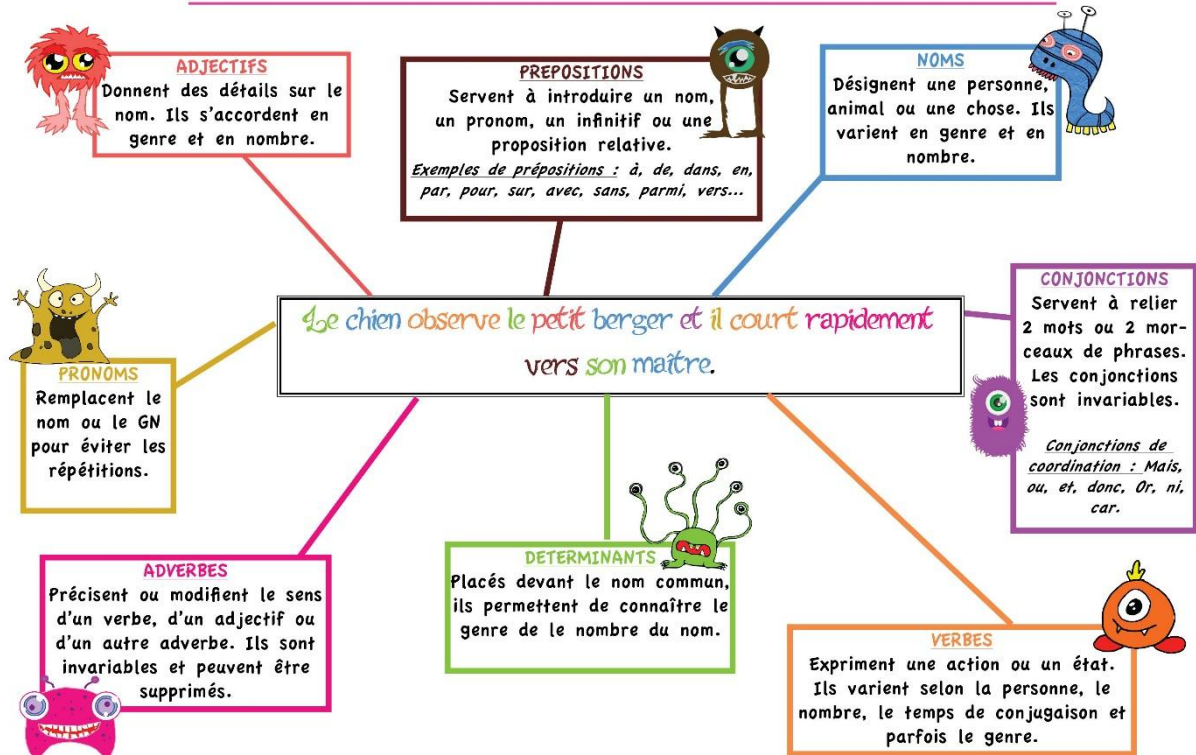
ADJECTIFS
Donnent des détails sur le nom. Ils s'accordent en genre et en nombre.

PREPOSITIONS
Servent à introduire un nom, un pronom, un infinitif ou une proposition relative.
Exemples de prépositions : à, de, dans, en, par, pour, sur, avec, sans, parmi, vers…

NOMS
Désignent une personne, animal ou une chose. Ils varient en genre et en nombre.

CONJONCTIONS
Servent à relier 2 mots ou 2 morceaux de phrases. Les conjonctions sont invariables.
Conjonctions de coordination : Mais, ou, et, donc, Or, ni, car.

Le chien observe le petit berger et il court rapidement vers son maître.

PRONOMS
Remplacent le nom ou le GN pour éviter les répétitions.

ADVERBES
Précisent ou modifient le sens d'un verbe, d'un adjectif ou d'un autre adverbe. Ils sont invariables et peuvent être supprimés.

DETERMINANTS
Placés devant le nom commun, ils permettent de connaître le genre de le nombre du nom.

VERBES
Expriment une action ou un état. Ils varient selon la personne, le nombre, le temps de conjugaison et parfois le genre.